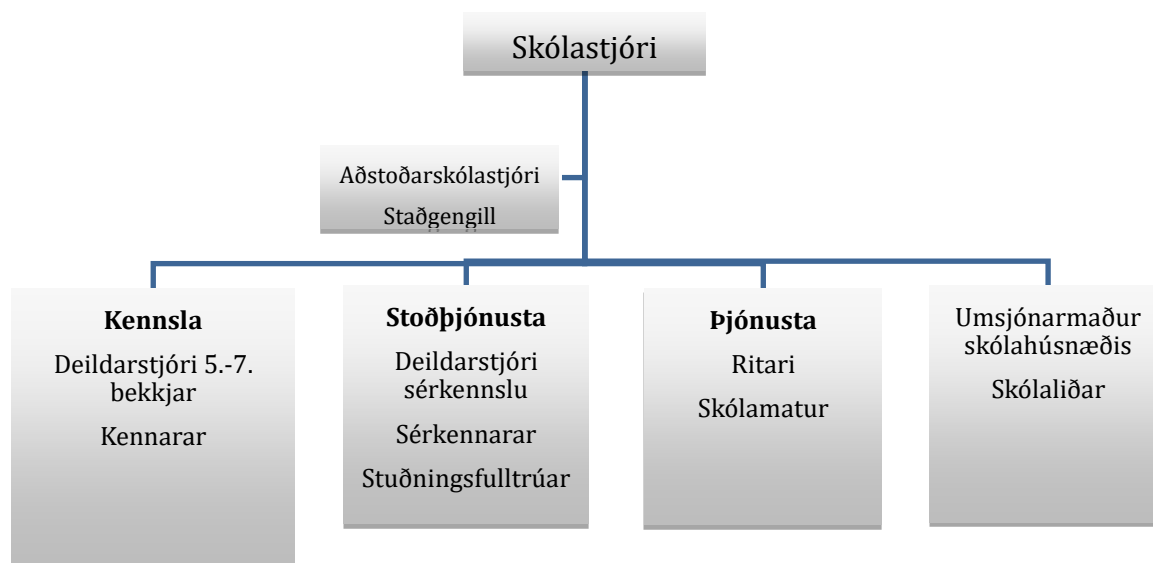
Skólastjóri

Aðstoðarskólastjóri

Staðgengill

**Kennsla**

Deildarstjóri 5.-7. bekkjar

Kennarar

**Stoðþjónusta**

Deildarstjóri sérkennslu

Sérkennarar

Stuðningsfulltrúar

**Þjónusta**

Ritari

Skólamatur

Umsjónarmaður skólahúsnæðis

Skólaliðar